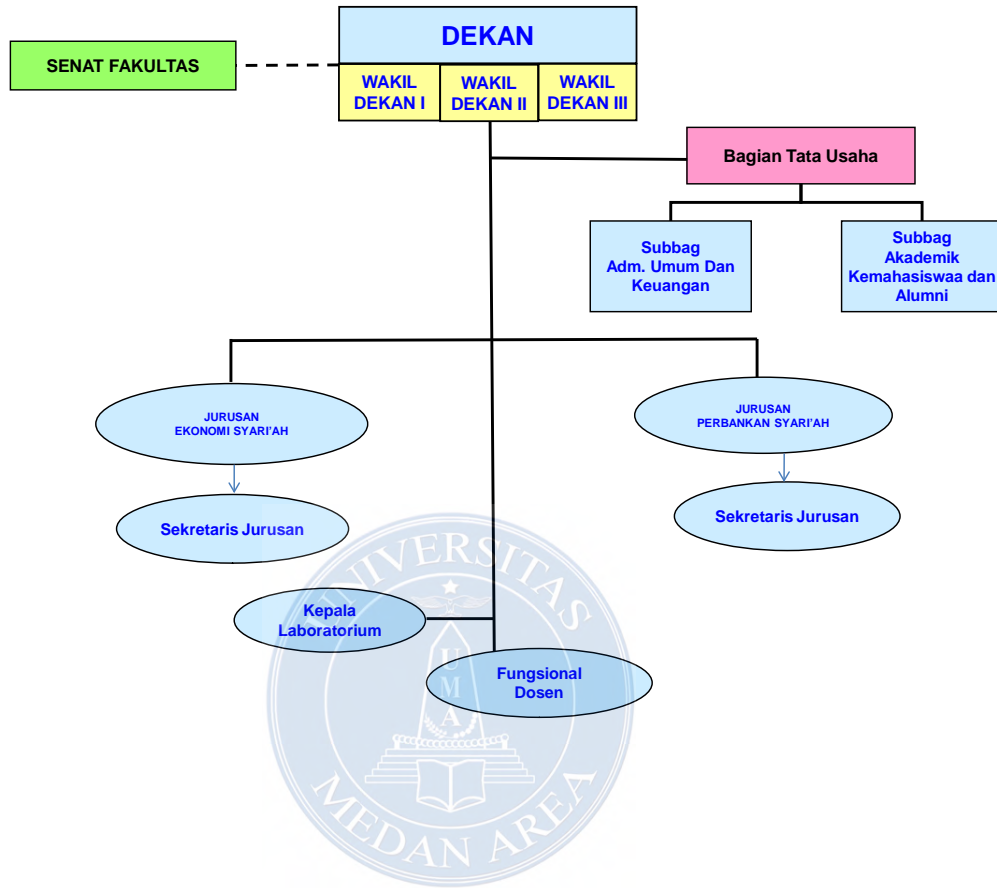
DEKAN

SENAT FAKULTAS

WAKIL DEKAN I

WAKIL DEKAN II

WAKIL DEKAN III

Bagian Tata Usaha

Subbag Adm. Umum Dan Keuangan

Subbag Akademik Kemahasiswaa dan Alumni

JURUSAN EKONOMI SYARI'AH

JURUSAN PERBANKAN SYARI'AH

Sekretaris Jurusan

Sekretaris Jurusan

Kepala Laboratorium

Fungsional Dosen

UNIVERSITAS U M A MEDAN AREA